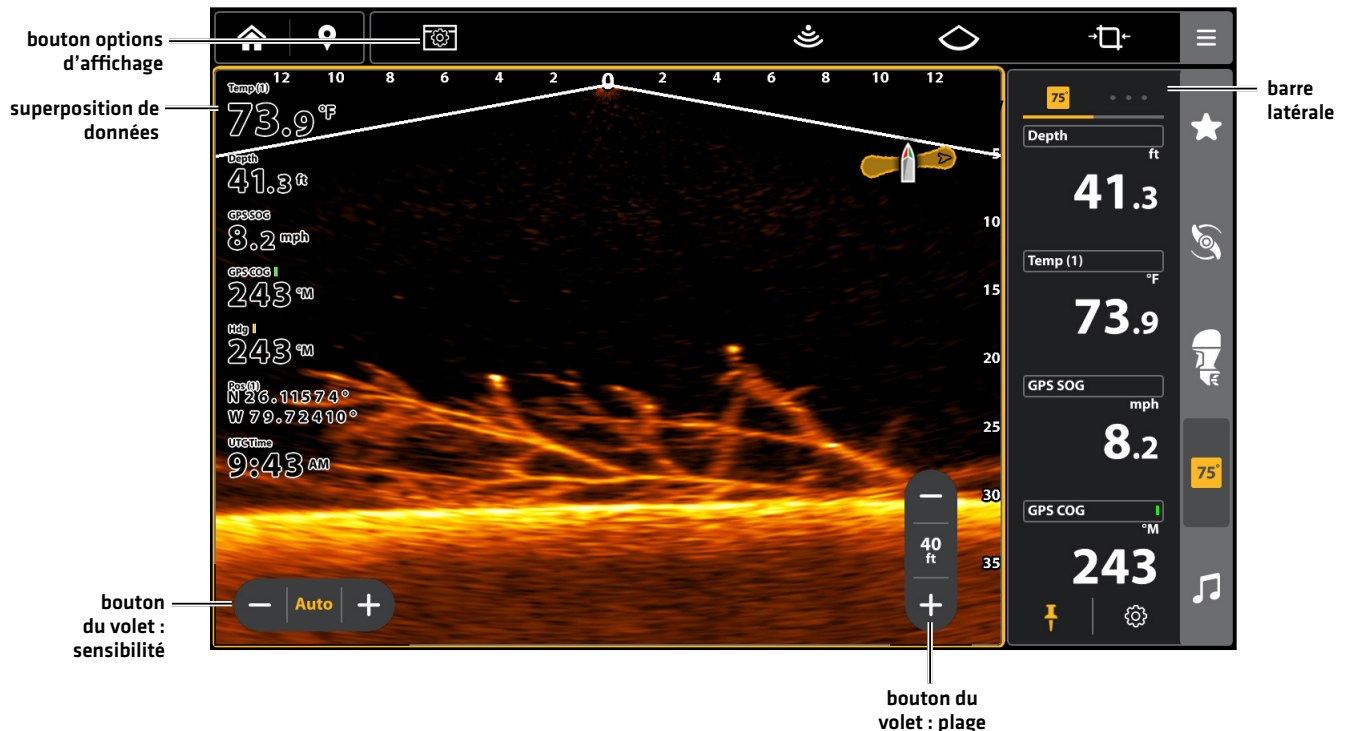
bouton options d'affichage

superposition de données

barre latérale

12 10 8 6 4 2 0 2 4 6 8 10 12

Temp (1)
73.9 °F

Depth
41.3 ft

GPS SOG
8.2 mph

GPS COG
243 °M

Hdg
243 °M

Pos (1)
N 26.11574°
W 79.72410°

UTC Time
9:43 AM

5
10
15
20
25
30
35

− 40 ft +

− Auto +

75°

Depth
ft
41.3

Temp (1)
°F
73.9

GPS SOG
mph
8.2

GPS COG
°M
243

75°

bouton du volet : sensibilité

bouton du volet : plage